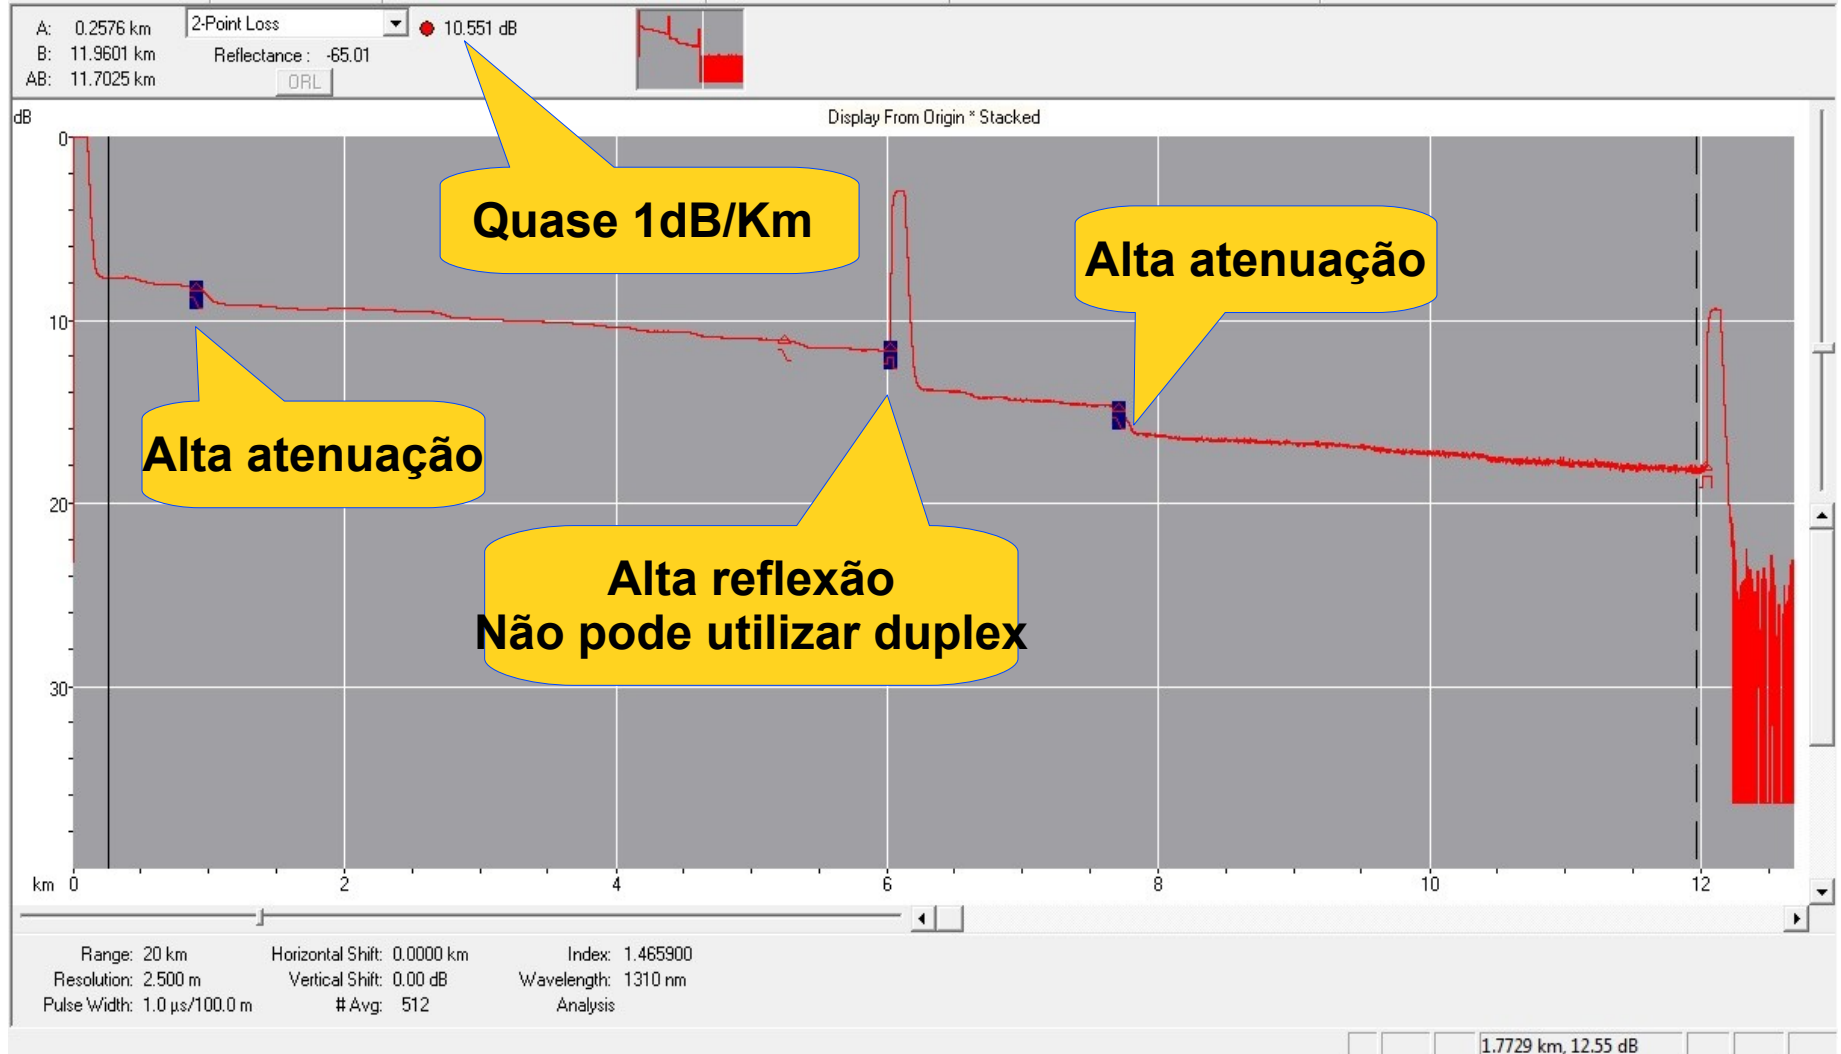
A: 0.2576 km
B: 11.9601 km
AB: 11.7025 km

2-Point Loss
Reflectance : -65.01
ORL

10.551 dB

dB
Display From Origin * Stacked

Quase 1dB/Km

Alta atenuação

Alta atenuação

Alta reflexão
Não pode utilizar duplex

0
10
20
30

km 0
2
4
6
8
10
12

Range: 20 km
Resolution: 2.500 m
Pulse Width: 1.0 µs/100.0 m
Horizontal Shift: 0.0000 km
Vertical Shift: 0.00 dB
# Avg: 512
Index: 1.465900
Wavelength: 1310 nm
Analysis

1.7729 km, 12.55 dB